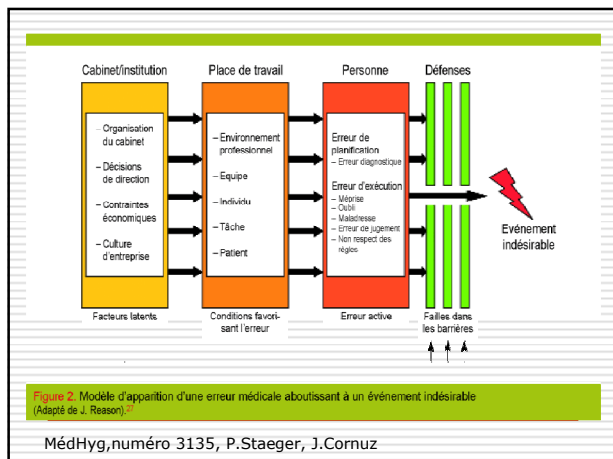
Cabinet/institution

Place de travail

Personne

Défenses

- Organisation du cabinet

- Décisions de direction

- Contraintes économiques

- Culture d'entreprise

– Environnement professionnel

– Equipe

– Individu

– Tâche

– Patient

Erreur de planification
– Erreur diagnostique

Erreur d'exécution
– Méprise
– Oubli
– Maladresse
– Erreur de jugement
– Non respect des règles

Evénement indésirable

Facteurs latents

Conditions favorisant l'erreur

Erreur active

Failles dans les barrières

Figure 2. Modèle d'apparition d'une erreur médicale aboutissant à un événement indésirable (Adapté de J. Reason).$^{27}$

MédHyg,numéro 3135, P.Staeger, J.Cornuz